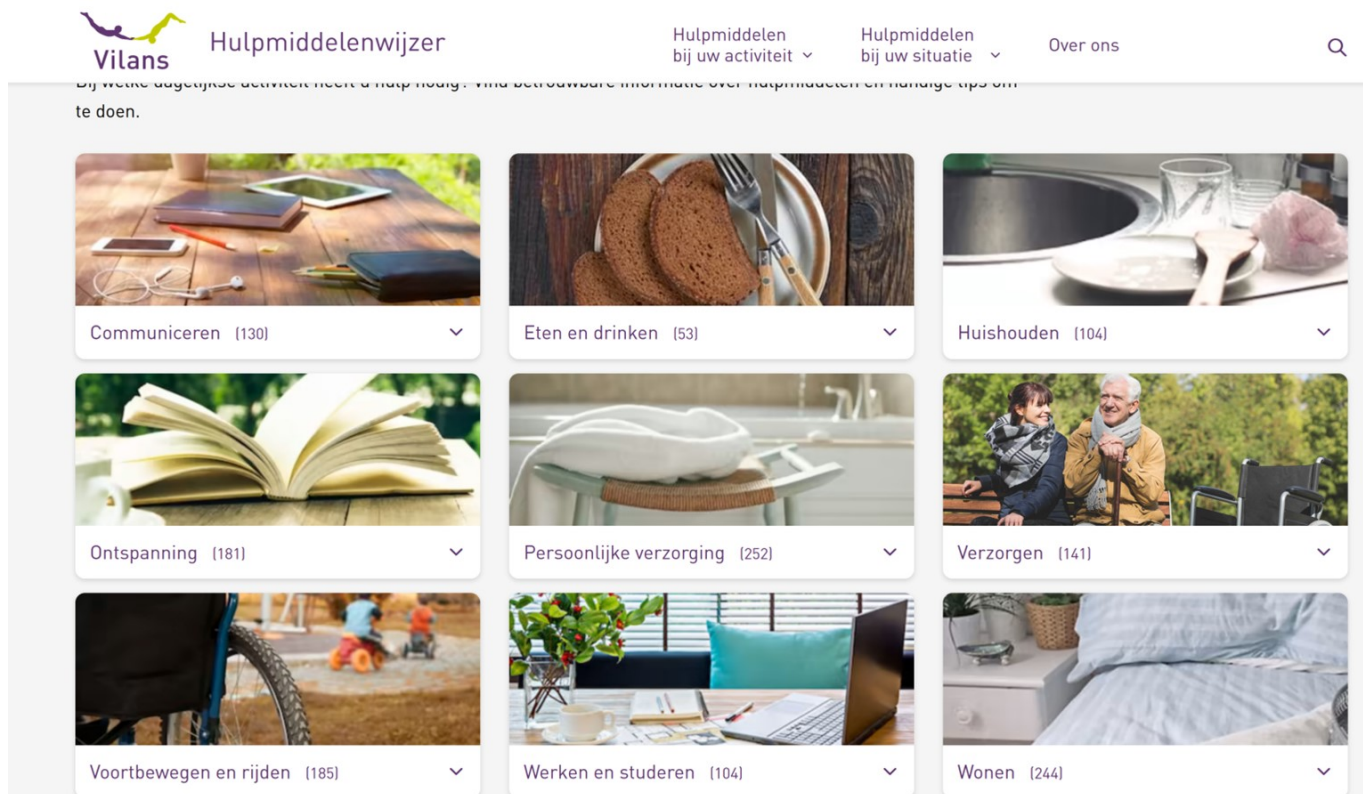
Vilans Hulpmiddelenwijzer

Hulpmiddelen bij uw activiteit

Hulpmiddelen bij uw situatie

Over ons

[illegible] te doen.

Communiceren (130)

Eten en drinken (53)

Huishouden (104)

Ontspanning (181)

Persoonlijke verzorging (252)

Verzorgen (141)

Voortbewegen en rijden (185)

Werken en studeren (104)

Wonen (244)